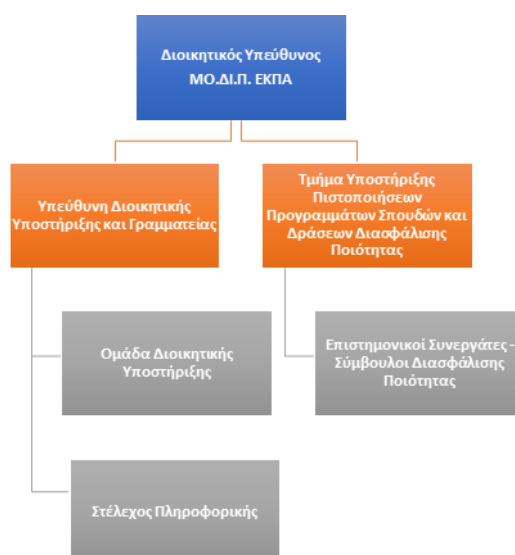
Διοικητικός Υπεύθυνος ΜΟ.ΔΙ.Π. ΕΚΠΑ

Υπεύθυνη Διοικητικής Υποστήριξης και Γραμματείας

Τμήμα Υποστήριξης Πιστοποιήσεων Προγραμμάτων Σπουδών και Δράσεων Διασφάλισης Ποιότητας

Ομάδα Διοικητικής Υποστήριξης

Επιστημονικοί Συνεργάτες - Σύμβουλοι Διασφάλισης Ποιότητας

Στέλεχος Πληροφορικής